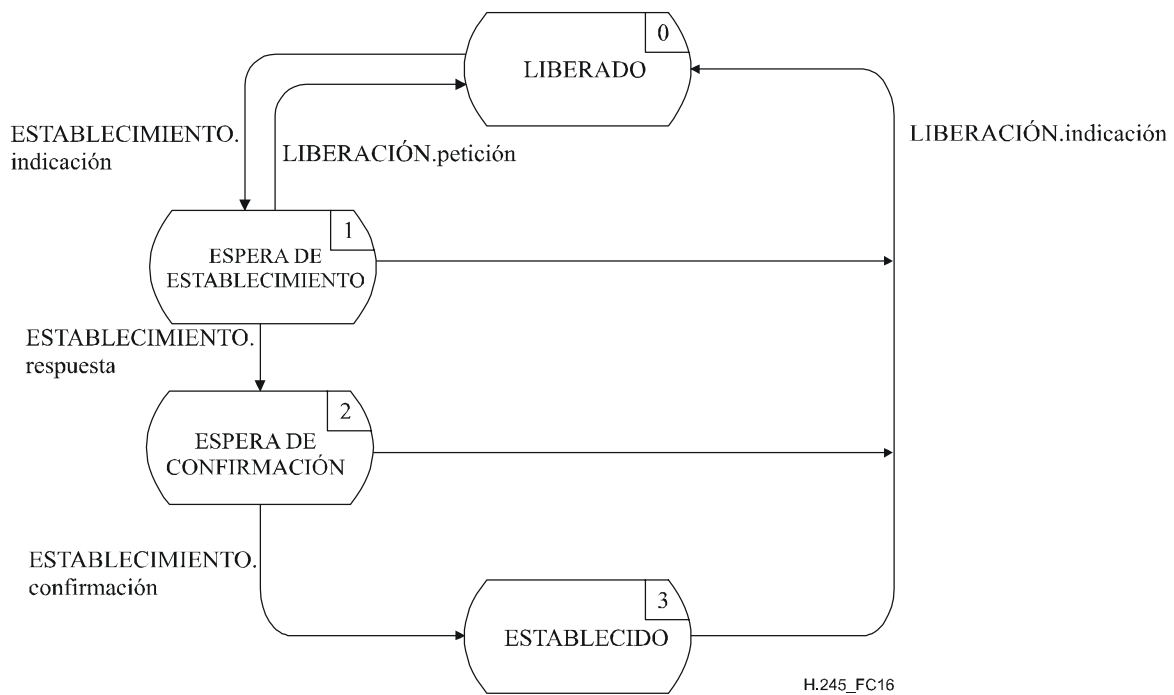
0
LIBERADO

ESTABLECIMIENTO.
indicación

LIBERACIÓN.petición

LIBERACIÓN.indicación

1
ESPERA DE
ESTABLECIMIENTO

ESTABLECIMIENTO.
respuesta

2
ESPERA DE
CONFIRMACIÓN

ESTABLECIMIENTO.
confirmación

3
ESTABLECIDO

H.245_FC16